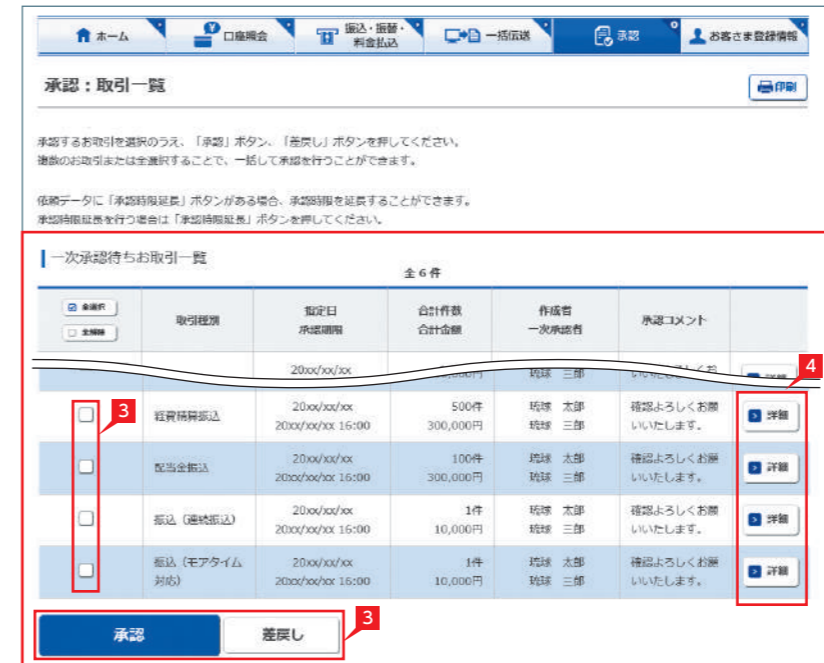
ホーム　口座照会　振込・振替・料金払込　一括伝送　承認　お客さま登録情報

承認：取引一覧

印刷

承認するお取引を選択のうえ、「承認」ボタン、「差戻し」ボタンを押してください。
複数のお取引または全選択することで、一括して承認を行うことができます。

依頼データに「承認期限延長」ボタンがある場合、承認期限を延長することができます。
承認期限延長を行う場合は「承認期限延長」ボタンを押してください。

一次承認待ちお取引一覧

全６件

| 全選択 全解除 | 取引種別 | 指定日 承認期限 | 合計件数 合計金額 | 作成者 一次承認者 | 承認コメント | |
|---|---|---|---|---|---|---|
| | | 20xx/xx/xx | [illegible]円 | 琉球　三郎 | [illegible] | 詳細 |
| ☐ | 経費精算振込 | 20xx/xx/xx 20xx/xx/xx 16:00 | 500件 300,000円 | 琉球　太郎 琉球　三郎 | 確認よろしくお願いいたします。 | 詳細 |
| ☐ | 配当金振込 | 20xx/xx/xx 20xx/xx/xx 16:00 | 100件 300,000円 | 琉球　太郎 琉球　三郎 | 確認よろしくお願いいたします。 | 詳細 |
| ☐ | 振込（連続振込） | 20xx/xx/xx 20xx/xx/xx 16:00 | 1件 10,000円 | 琉球　太郎 琉球　三郎 | 確認よろしくお願いいたします。 | 詳細 |
| ☐ | 振込（モアタイム対応） | 20xx/xx/xx 20xx/xx/xx 16:00 | 1件 10,000円 | 琉球　太郎 琉球　三郎 | 確認よろしくお願いいたします。 | 詳細 |

3　4

承認　差戻し

3